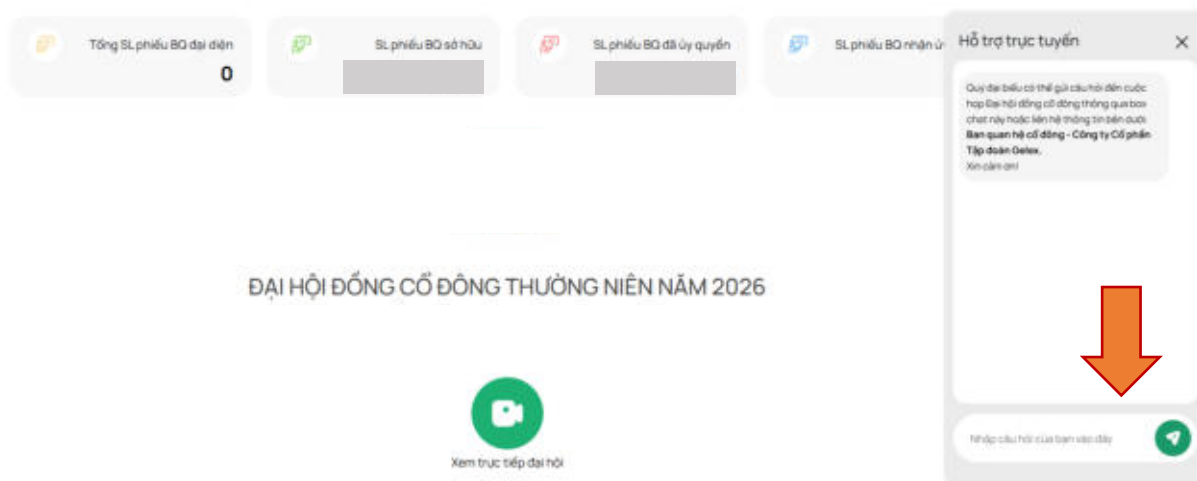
Tổng SL phiếu BQ đại diện
0

SL phiếu BQ sở hữu

SL phiếu BQ đã ủy quyền

SL phiếu BQ nhận ủ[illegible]

Hỗ trợ trực tuyến

Quý đại biểu có thể gửi câu hỏi đến cuộc họp Đại hội đồng cổ đông thông qua box chat này hoặc liên hệ thông tin bên dưới: **Ban quan hệ cổ đông - Công ty Cổ phần Tập đoàn Gelex.** Xin cảm ơn!

ĐẠI HỘI ĐỒNG CỔ ĐÔNG THƯỜNG NIÊN NĂM 2026

Xem trực tiếp đại hội

Nhập câu hỏi của bạn vào đây